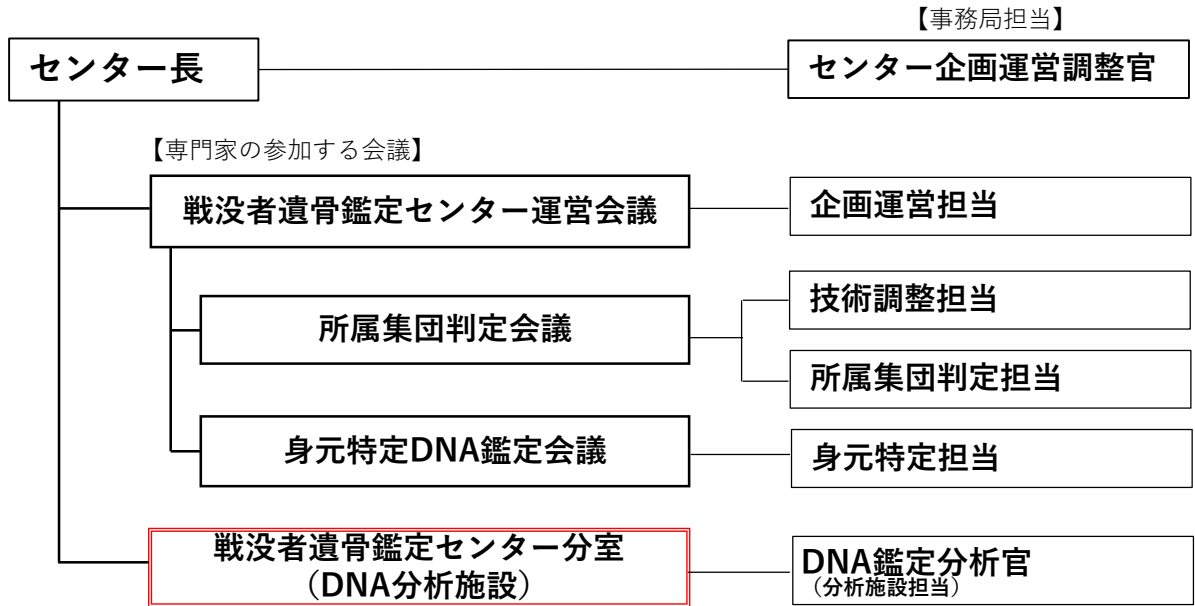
【事務局担当】

センター長

センター企画運営調整官

【専門家の参加する会議】

戦没者遺骨鑑定センター運営会議

企画運営担当

所属集団判定会議

技術調整担当

所属集団判定担当

身元特定DNA鑑定会議

身元特定担当

戦没者遺骨鑑定センター分室
（DNA分析施設）

DNA鑑定分析官
（分析施設担当）